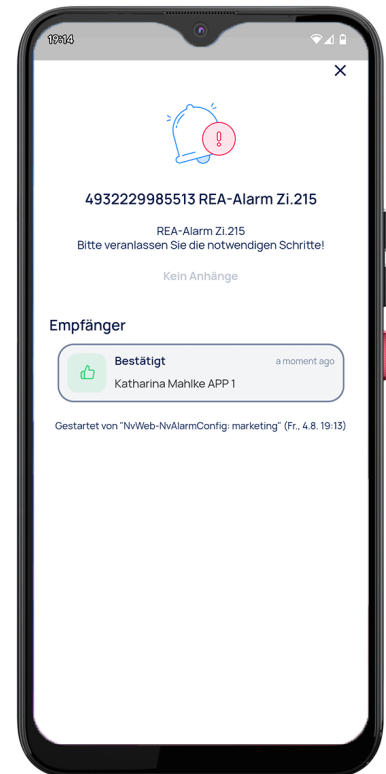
19:14

4932229985513 REA-Alarm Zi.215

REA-Alarm Zi.215
Bitte veranlassen Sie die notwendigen Schritte!

Kein Anhänge

Empfänger

Bestätigt
a moment ago
Katharina Mahlke APP 1

Gestartet von "NvWeb-NvAlarmConfig: marketing" (Fr., 4.8. 19:13)